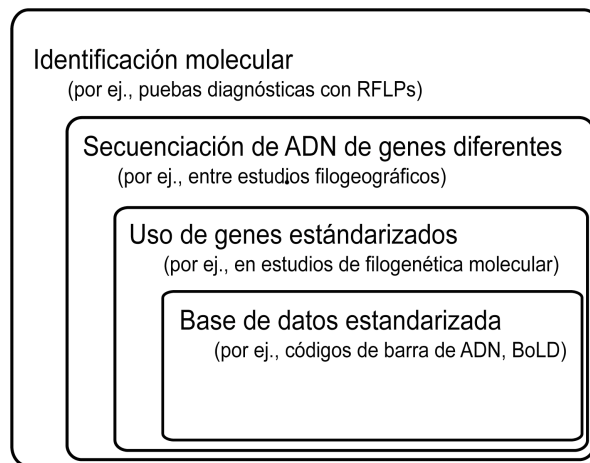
Identificación molecular
(por ej., puebas diagnósticas con RFLPs)

Secuenciación de ADN de genes diferentes
(por ej., entre estudios filogeográficos)

Uso de genes estándarizados
(por ej., en estudios de filogenética molecular)

Base de datos estandarizada
(por ej., códigos de barra de ADN, BoLD)